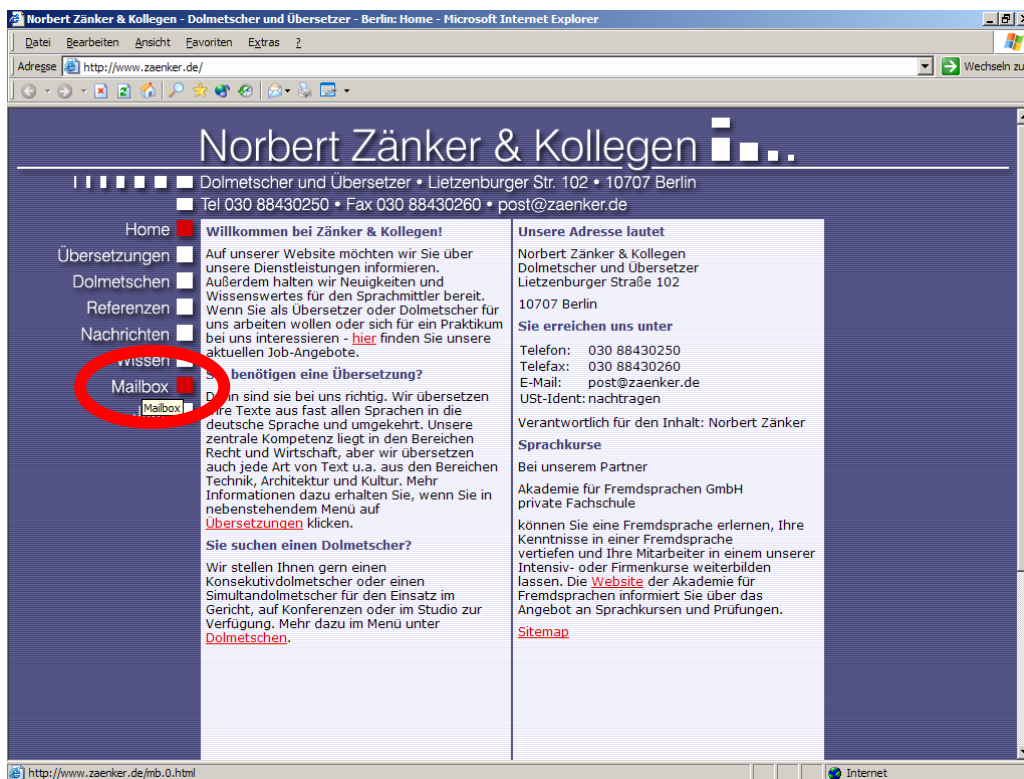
Norbert Zänker & Kollegen - Dolmetscher und Übersetzer - Berlin: Home - Microsoft Internet Explorer

Datei Bearbeiten Ansicht Favoriten Extras ?

Adresse http://www.zaenker.de/

Wechseln zu

Norbert Zänker & Kollegen

Dolmetscher und Übersetzer • Lietzenburger Str. 102 • 10707 Berlin

Tel 030 88430250 • Fax 030 88430260 • post@zaenker.de

Home
Übersetzungen
Dolmetschen
Referenzen
Nachrichten
Wissen
Mailbox
Mailbox

Willkommen bei Zänker & Kollegen!

Auf unserer Website möchten wir Sie über unsere Dienstleistungen informieren. Außerdem halten wir Neuigkeiten und Wissenswertes für den Sprachmittler bereit. Wenn Sie als Übersetzer oder Dolmetscher für uns arbeiten wollen oder sich für ein Praktikum bei uns interessieren - hier finden Sie unsere aktuellen Job-Angebote.

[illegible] benötigen eine Übersetzung?

D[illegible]n sind sie bei uns richtig. Wir übersetzen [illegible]re Texte aus fast allen Sprachen in die deutsche Sprache und umgekehrt. Unsere zentrale Kompetenz liegt in den Bereichen Recht und Wirtschaft, aber wir übersetzen auch jede Art von Text u.a. aus den Bereichen Technik, Architektur und Kultur. Mehr Informationen dazu erhalten Sie, wenn Sie in nebenstehendem Menü auf Übersetzungen klicken.

Sie suchen einen Dolmetscher?

Wir stellen Ihnen gern einen Konsekutivdolmetscher oder einen Simultandolmetscher für den Einsatz im Gericht, auf Konferenzen oder im Studio zur Verfügung. Mehr dazu im Menü unter Dolmetschen.

Unsere Adresse lautet

Norbert Zänker & Kollegen
Dolmetscher und Übersetzer
Lietzenburger Straße 102

10707 Berlin

Sie erreichen uns unter

Telefon: 030 88430250
Telefax: 030 88430260
E-Mail: post@zaenker.de
USt-Ident: nachtragen

Verantwortlich für den Inhalt: Norbert Zänker

Sprachkurse

Bei unserem Partner

Akademie für Fremdsprachen GmbH
private Fachschule

können Sie eine Fremdsprache erlernen, Ihre Kenntnisse in einer Fremdsprache vertiefen und Ihre Mitarbeiter in einem unserer Intensiv- oder Firmenkurse weiterbilden lassen. Die Website der Akademie für Fremdsprachen informiert Sie über das Angebot an Sprachkursen und Prüfungen.

Sitemap

http://www.zaenker.de/mb.0.html

Internet